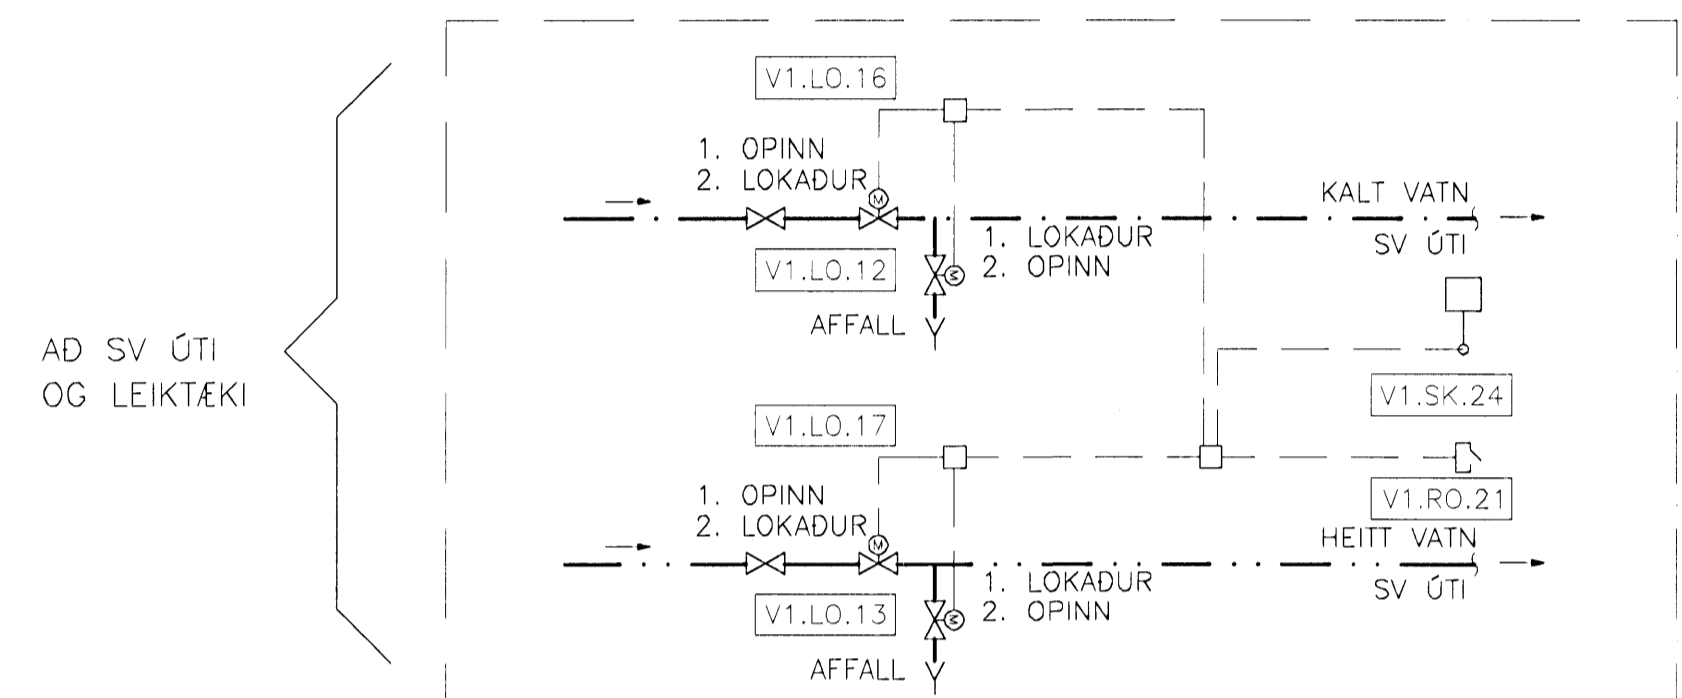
AÐ SV ÚTI
OG LEIKTÆKI

V1.LO.16

1. OPINN
2. LOKAÐUR

KALT VATN

1. LOKAÐUR
2. OPINN

SV ÚTI

V1.LO.12

AFFALL

V1.SK.24

V1.LO.17

V1.RO.21

1. OPINN
2. LOKAÐUR

HEITT VATN

1. LOKAÐUR
2. OPINN

SV ÚTI

V1.LO.13

AFFALL